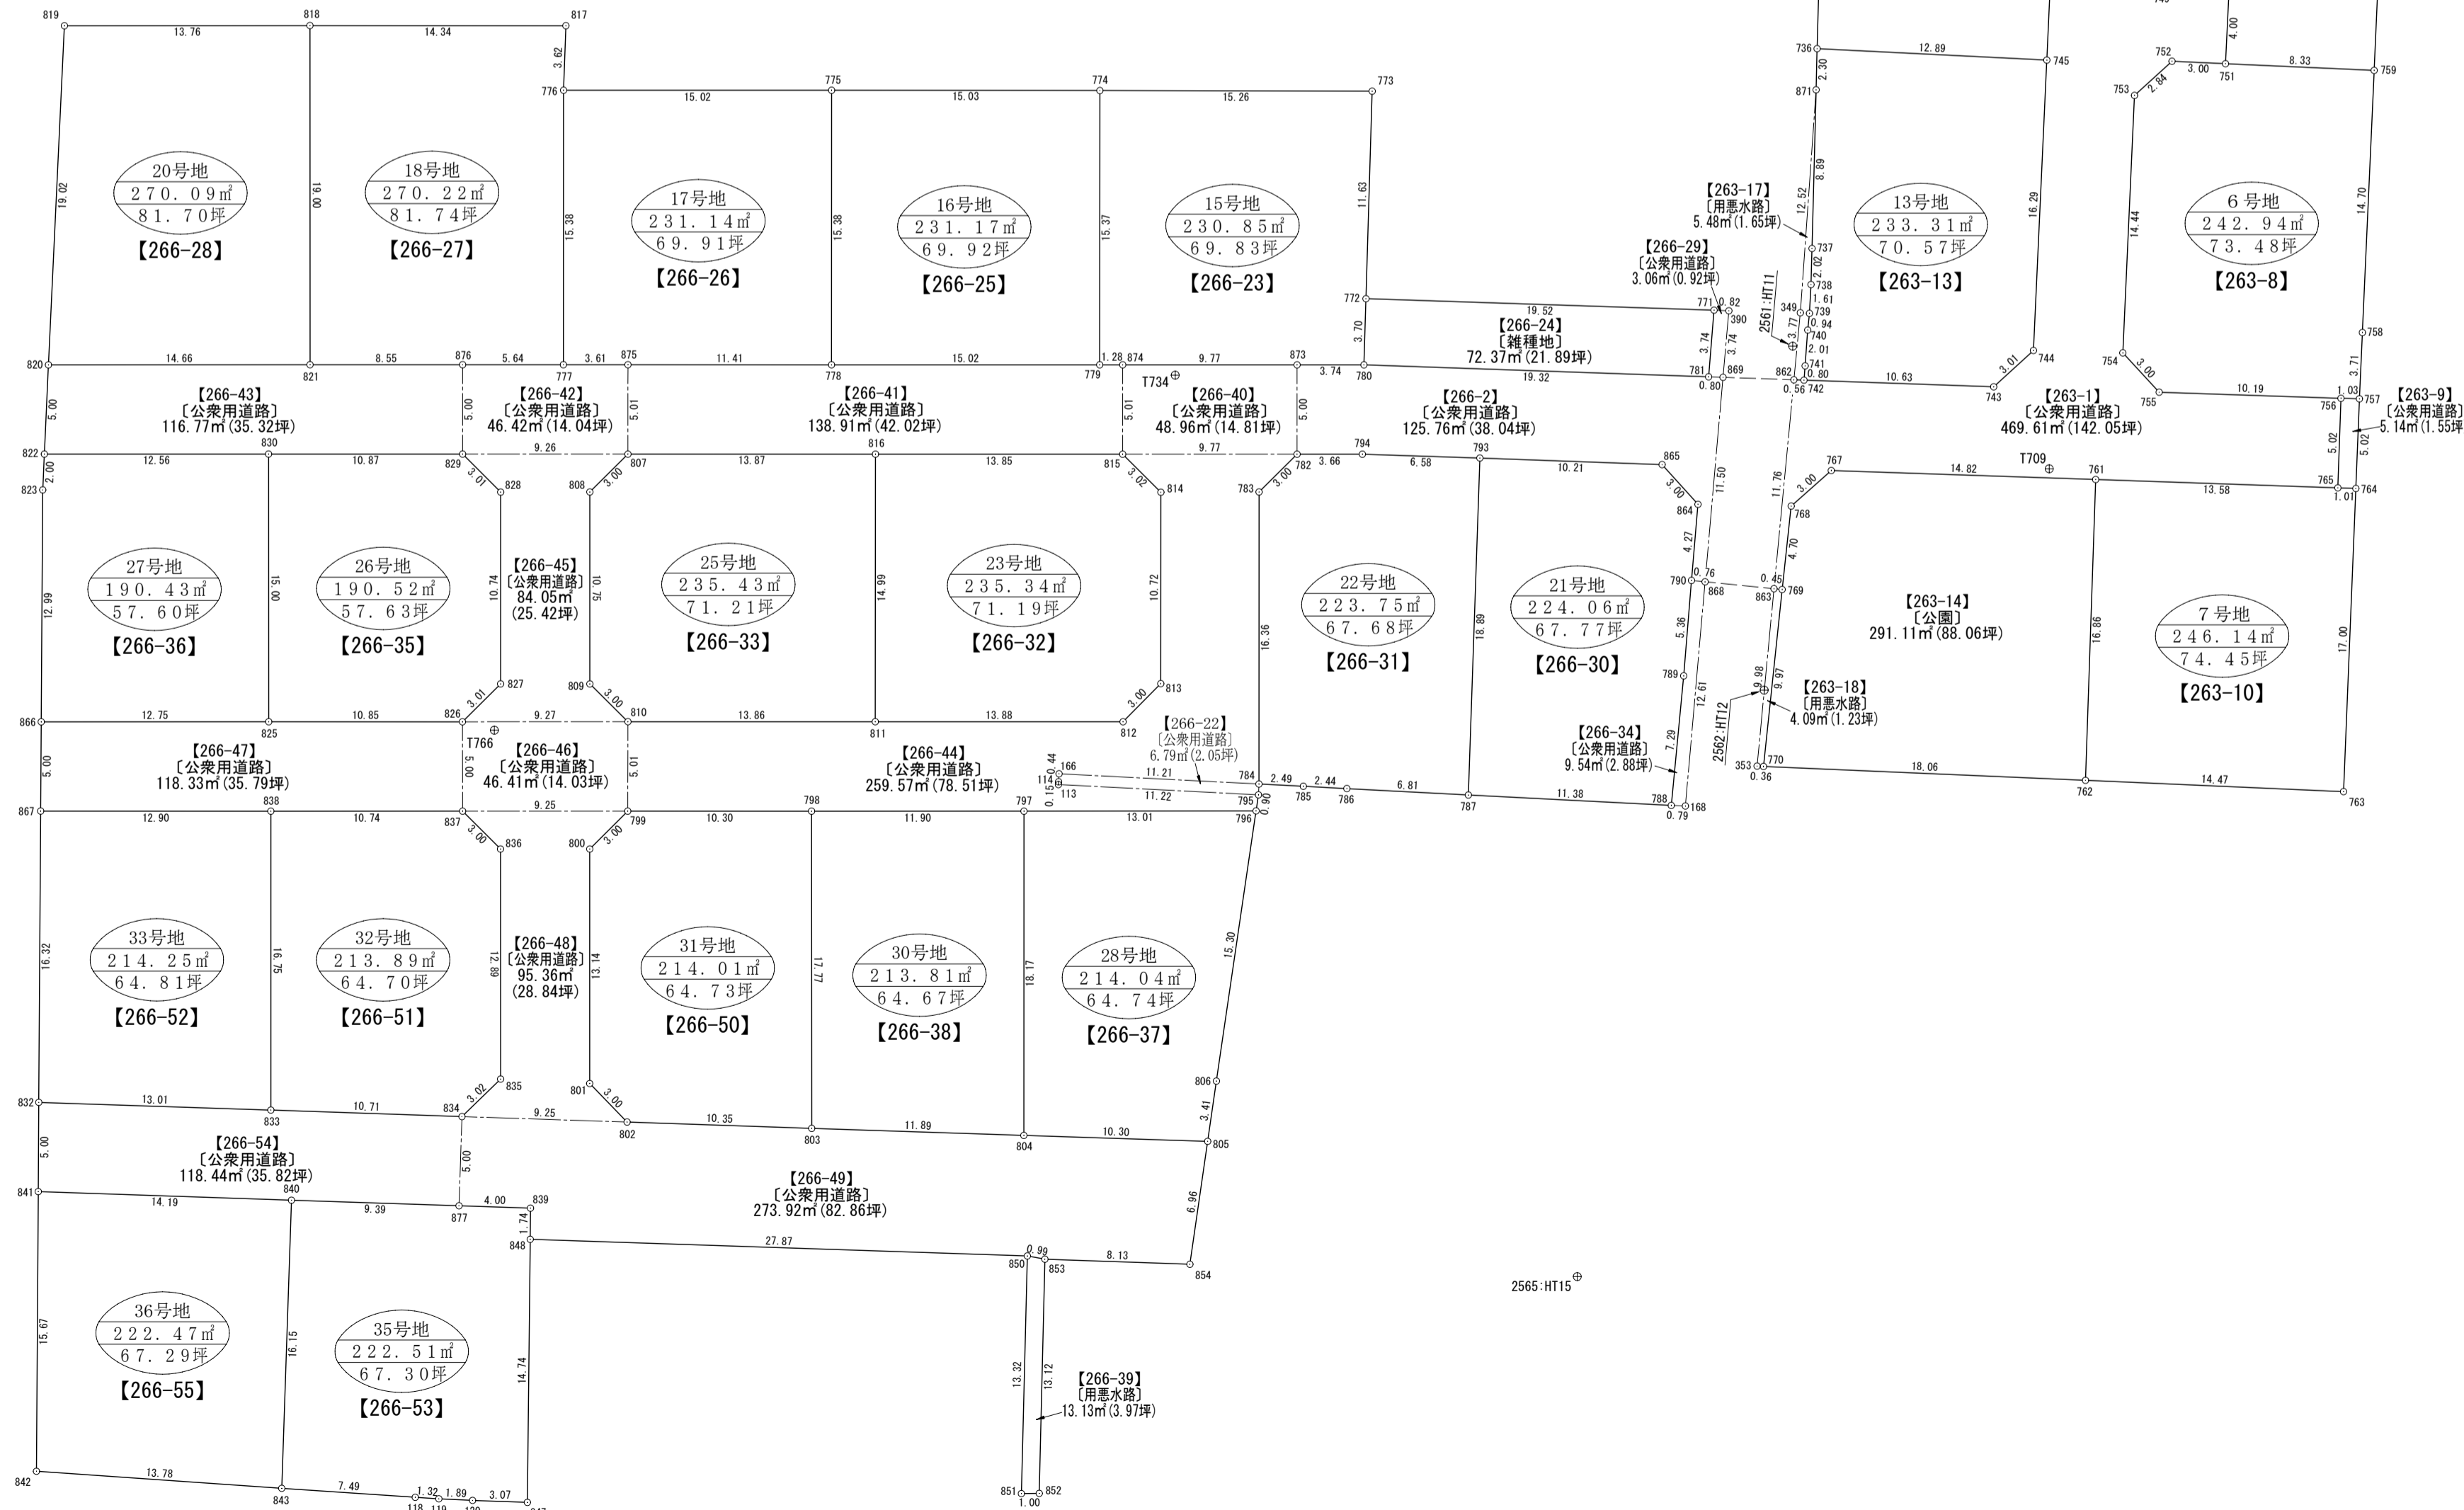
20号地
270.09㎡
81.70坪
【266-28】

18号地
270.22㎡
81.74坪
【266-27】

17号地
231.14㎡
69.91坪
【266-26】

16号地
231.17㎡
69.92坪
【266-25】

15号地
230.85㎡
69.83坪
【266-23】

【263-17】
〔用悪水路〕
5.48㎡(1.65坪)

【266-29】
〔公衆用道路〕
3.06㎡(0.92坪)

13号地
233.31㎡
70.57坪
【263-13】

6号地
242.94㎡
73.48坪
【263-8】

【266-24】
〔雑種地〕
72.37㎡(21.89坪)

【266-43】
〔公衆用道路〕
116.77㎡(35.32坪)

【266-42】
〔公衆用道路〕
46.42㎡(14.04坪)

【266-41】
〔公衆用道路〕
138.91㎡(42.02坪)

【266-40】
〔公衆用道路〕
48.96㎡(14.81坪)

【266-2】
〔公衆用道路〕
125.76㎡(38.04坪)

【263-1】
〔公衆用道路〕
469.61㎡(142.05坪)

【263-9】
〔公衆用道路〕
5.14㎡(1.55坪)

27号地
190.43㎡
57.60坪
【266-36】

26号地
190.52㎡
57.63坪
【266-35】

【266-45】
〔公衆用道路〕
84.05㎡
(25.42坪)

25号地
235.43㎡
71.21坪
【266-33】

23号地
235.34㎡
71.19坪
【266-32】

22号地
223.75㎡
67.68坪
【266-31】

21号地
224.06㎡
67.77坪
【266-30】

【263-14】
〔公園〕
291.11㎡(88.06坪)

7号地
246.14㎡
74.45坪
【263-10】

【263-18】
〔用悪水路〕
4.09㎡(1.23坪)

【266-34】
〔公衆用道路〕
9.54㎡(2.88坪)

【266-22】
〔公衆用道路〕
6.79㎡(2.05坪)

【266-47】
〔公衆用道路〕
118.33㎡(35.79坪)

【266-46】
〔公衆用道路〕
46.41㎡(14.03坪)

【266-44】
〔公衆用道路〕
259.57㎡(78.51坪)

33号地
214.25㎡
64.81坪
【266-52】

32号地
213.89㎡
64.70坪
【266-51】

【266-48】
〔公衆用道路〕
95.36㎡
(28.84坪)

31号地
214.01㎡
64.73坪
【266-50】

30号地
213.81㎡
64.67坪
【266-38】

28号地
214.04㎡
64.74坪
【266-37】

【266-54】
〔公衆用道路〕
118.44㎡(35.82坪)

【266-49】
〔公衆用道路〕
273.92㎡(82.86坪)

2565:HT15

36号地
222.47㎡
67.29坪
【266-55】

35号地
222.51㎡
67.30坪
【266-53】

【266-39】
〔用悪水路〕
13.13㎡(3.97坪)

T734 T709 T766 2561:HT11 2562:HT12

819 13.76 818 14.34 817 3.62 776 15.02 775 15.03 774 15.26 773 736 12.89 745 752 3.00 751 8.33 759 753 2.84 871 2.30 19.02 19.00 15.38 15.38 15.37 11.63 8.89 12.52 16.29 14.44 14.70 737 2.02 738 1.61 739 0.94 740 2.01 741 0.80 349 3.77 772 19.52 771 0.82 390 3.70 3.74 3.74 758 820 14.66 821 8.55 876 5.64 777 3.61 875 11.41 778 15.02 779 1.28 874 9.77 873 3.74 780 19.32 781 0.80 869 862 0.56 742 10.63 743 3.01 744 754 3.00 755 10.19 756 1.03 757 3.71 5.00 5.00 5.01 5.01 5.00 5.02 5.02 822 12.56 830 10.87 829 9.26 807 13.87 816 13.85 815 9.77 782 3.66 794 6.58 793 10.21 865 767 14.82 761 13.58 765 1.01 764 823 2.00 3.01 828 808 3.00 3.02 814 783 3.00 3.00 864 11.50 11.76 3.00 768 4.27 4.70 12.99 15.00 10.74 10.75 14.99 10.72 16.36 18.89 16.86 17.00 790 0.76 868 0.45 863 769 5.36 789 12.61 9.98 9.97 7.29 827 809 3.01 3.00 810 813 3.00 866 12.75 825 10.85 826 9.27 13.86 811 13.88 812 0.44 166 11.21 114 0.15 113 11.22 784 2.49 785 2.44 786 6.81 787 11.38 788 0.79 168 353 0.36 770 18.06 762 14.47 763 867 12.90 838 10.74 837 9.25 799 10.30 798 11.90 797 13.01 796 795 0.90 3.00 836 800 3.00 16.32 16.75 12.89 13.14 17.77 18.17 15.30 806 3.41 805 832 13.01 833 10.71 834 3.02 835 9.25 801 3.00 802 10.35 803 11.89 804 10.30 841 14.19 840 9.39 877 4.00 839 1.74 848 27.87 850 0.99 853 8.13 854 6.96 15.67 16.15 14.74 13.32 13.12 842 13.78 843 7.49 118 1.32 119 1.89 3.07 851 1.00 852 4.00